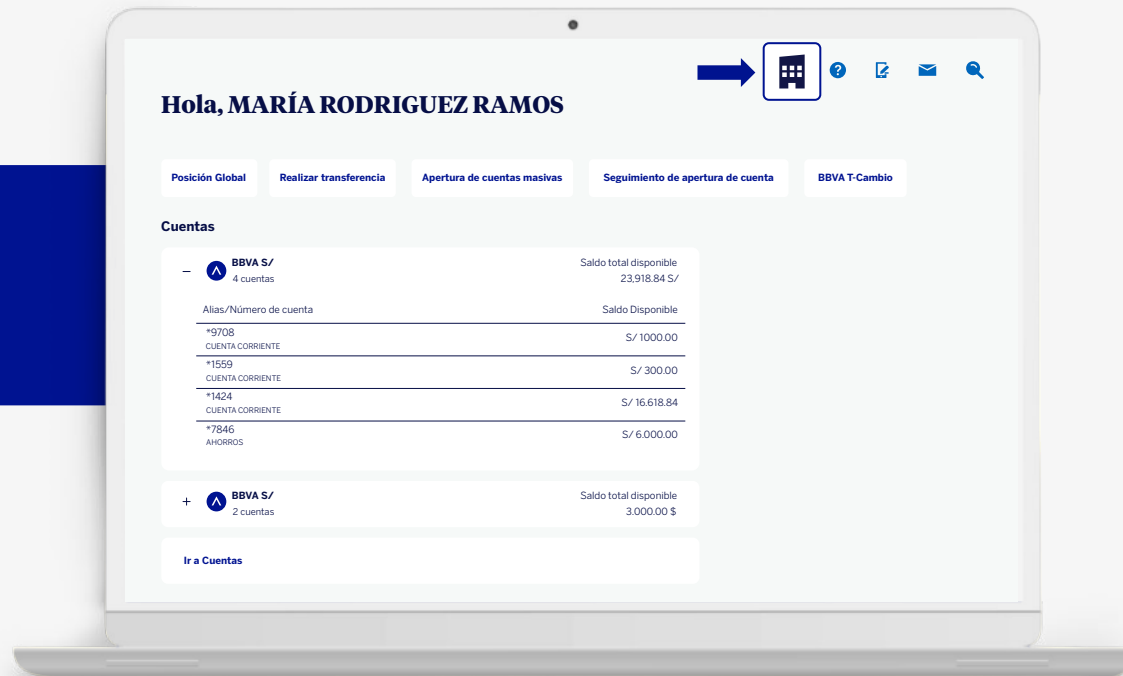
Hola, MARÍA RODRIGUEZ RAMOS

Posición Global
Realizar transferencia
Apertura de cuentas masivas
Seguimiento de apertura de cuenta
BBVA T-Cambio

Cuentas

–
BBVA S/
4 cuentas
Saldo total disponible
23,918.84 S/

| Alias/Número de cuenta | Saldo Disponible |
|---|---|
| *9708 CUENTA CORRIENTE | S/ 1000.00 |
| *1559 CUENTA CORRIENTE | S/ 300.00 |
| *1424 CUENTA CORRIENTE | S/ 16.618.84 |
| *7846 AHORROS | S/ 6.000.00 |

+
BBVA S/
2 cuentas
Saldo total disponible
3.000.00 $

Ir a Cuentas